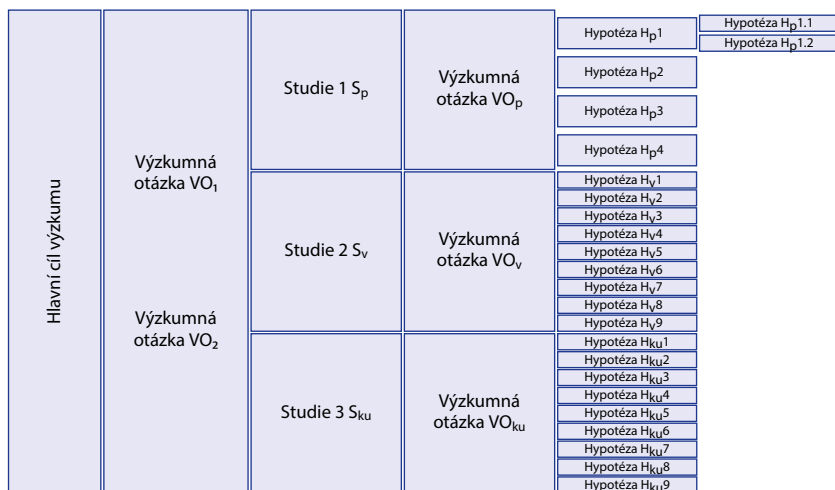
Hlavní cíl výzkumu

Výzkumná otázka $VO_1$

Výzkumná otázka $VO_2$

Studie 1 $S_p$

Výzkumná otázka $VO_p$

Hypotéza $H_p1$

Hypotéza $H_p1.1$

Hypotéza $H_p1.2$

Hypotéza $H_p2$

Hypotéza $H_p3$

Hypotéza $H_p4$

Studie 2 $S_v$

Výzkumná otázka $VO_v$

Hypotéza $H_v1$
Hypotéza $H_v2$
Hypotéza $H_v3$
Hypotéza $H_v4$
Hypotéza $H_v5$
Hypotéza $H_v6$
Hypotéza $H_v7$
Hypotéza $H_v8$
Hypotéza $H_v9$

Studie 3 $S_{ku}$

Výzkumná otázka $VO_{ku}$

Hypotéza $H_{ku}1$
Hypotéza $H_{ku}2$
Hypotéza $H_{ku}3$
Hypotéza $H_{ku}4$
Hypotéza $H_{ku}5$
Hypotéza $H_{ku}6$
Hypotéza $H_{ku}7$
Hypotéza $H_{ku}8$
Hypotéza $H_{ku}9$